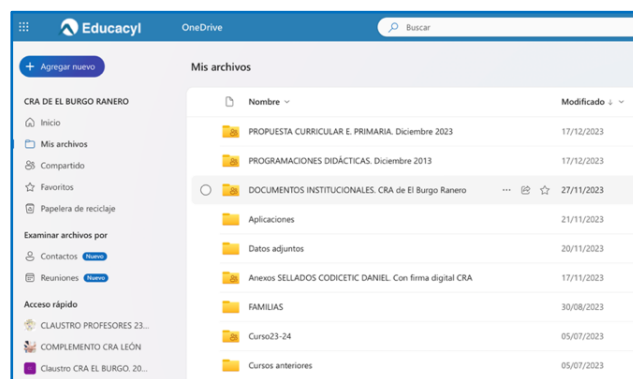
Educacyl OneDrive

Buscar

+ Agregar nuevo

CRA DE EL BURGO RANERO

Inicio

Mis archivos

Compartido

Favoritos

Papelera de reciclaje

Examinar archivos por

Contactos Nuevo

Reuniones Nuevo

Acceso rápido

CLAUSTRO PROFESORES 23...

COMPLEMENTO CRA LEÓN

Claustro CRA EL BURGO. 20...

Mis archivos

| Nombre | Modificado ↓ |
|---|---|
| PROPUESTA CURRICULAR E. PRIMARIA. Diciembre 2023 | 17/12/2023 |
| PROGRAMACIONES DIDÁCTICAS. Diciembre 2013 | 17/12/2023 |
| DOCUMENTOS INSTITUCIONALES. CRA de El Burgo Ranero | 27/11/2023 |
| Aplicaciones | 21/11/2023 |
| Datos adjuntos | 20/11/2023 |
| Anexos SELLADOS CODICETIC DANIEL. Con firma digital CRA | 17/11/2023 |
| FAMILIAS | 30/08/2023 |
| Curso23-24 | 05/07/2023 |
| Cursos anteriores | 05/07/2023 |